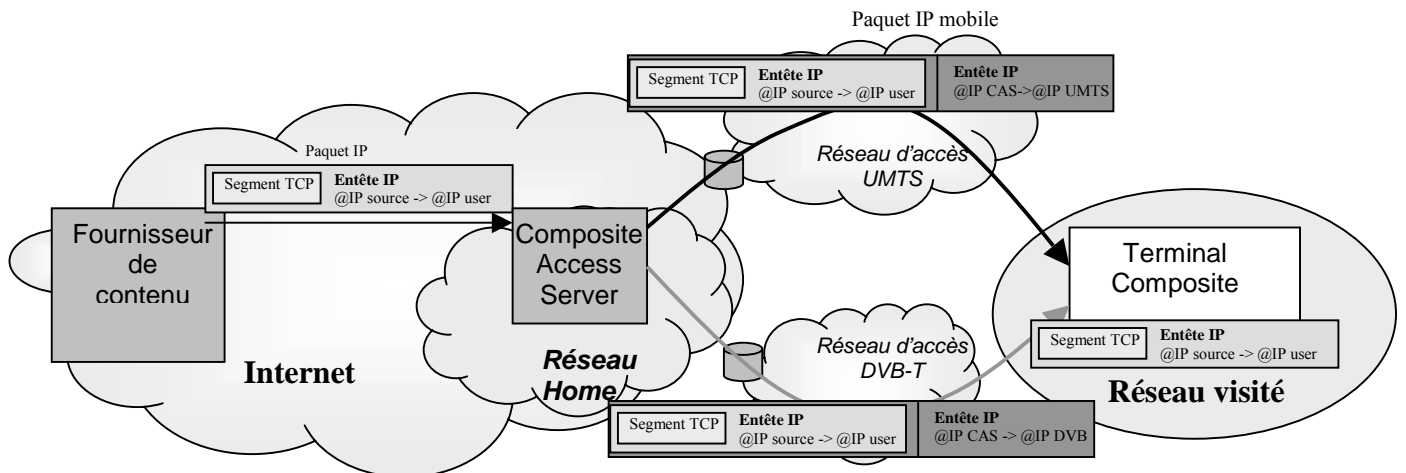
Paquet IP mobile

Segment TCP
Entête IP
@IP source -> @IP user
Entête IP
@IP CAS->@IP UMTS

Paquet IP

Segment TCP
Entête IP
@IP source -> @IP user

Réseau d'accès UMTS

Fournisseur de contenu

Composite Access Server

Terminal Composite

Segment TCP
Entête IP
@IP source -> @IP user

Réseau d'accès DVB-T

Internet

Réseau Home

Réseau visité

Segment TCP
Entête IP
@IP source -> @IP user
Entête IP
@IP CAS -> @IP DVB